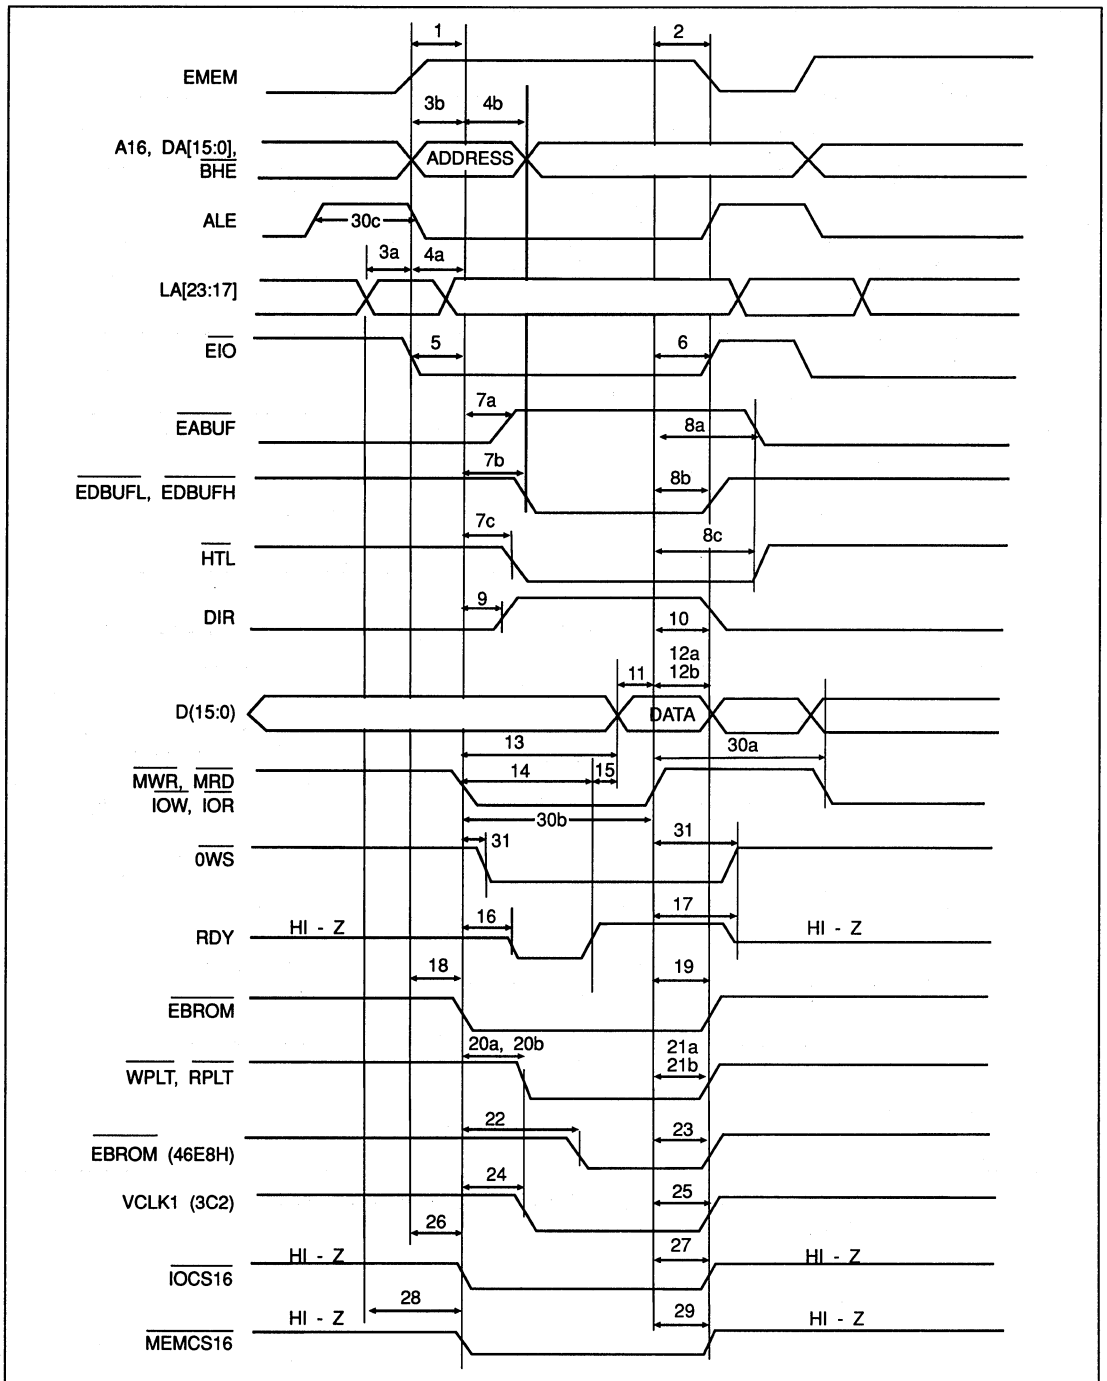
1
2
EMEM
3b
4b
A16, DA[15:0], $\overline{BHE}$
ADDRESS
ALE
30c
3a
4a
LA[23:17]
$\overline{EIO}$
5
6
7a
$\overline{EABUF}$
8a
7b
$\overline{EDBUFL}$, $\overline{EDBUFH}$
8b
7c
8c
$\overline{HTL}$
9
DIR
10
12a
12b
11
D(15:0)
DATA
13
30a
$\overline{MWR}$, $\overline{MRD}$
$\overline{IOW}$, $\overline{IOR}$
14
15
30b
31
$\overline{0WS}$
31
16
17
RDY
HI - Z
HI - Z
18
19
$\overline{EBROM}$
20a, 20b
21a
21b
$\overline{WPLT}$, $\overline{RPLT}$
22
23
$\overline{EBROM}$ (46E8H)
24
25
VCLK1 (3C2)
26
27
HI - Z
HI - Z
$\overline{IOCS16}$
28
29
HI - Z
HI - Z
$\overline{MEMCS16}$